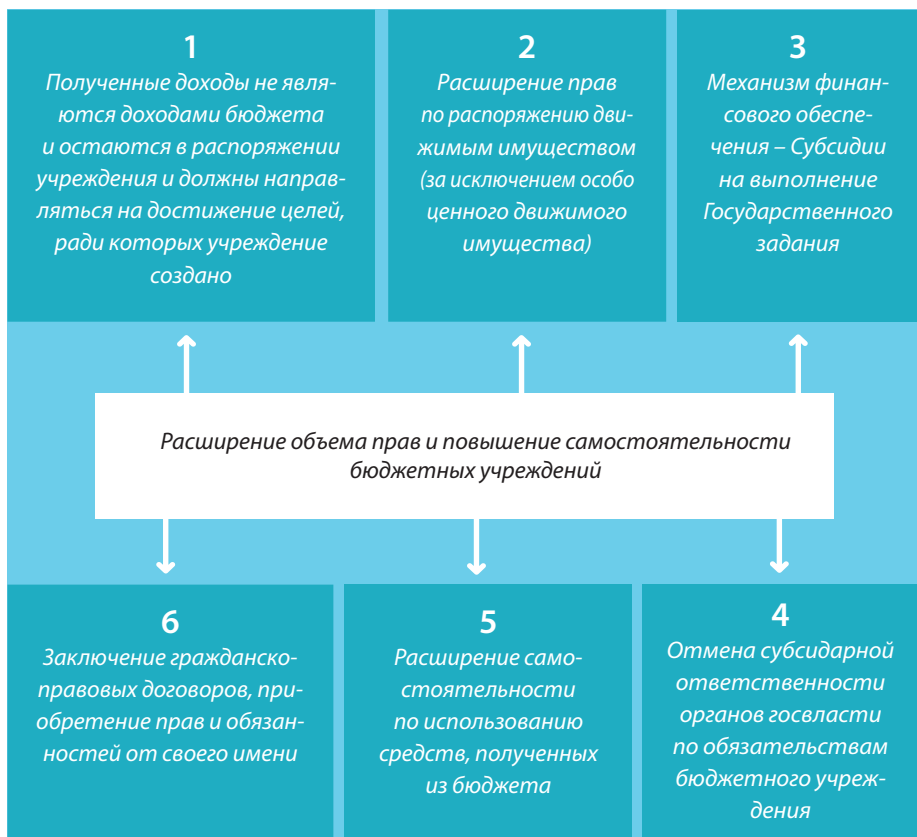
1
Полученные доходы не являются доходами бюджета и остаются в распоряжении учреждения и должны направляться на достижение целей, ради которых учреждение создано

2
Расширение прав по распоряжению движимым имуществом (за исключением особо ценного движимого имущества)

3
Механизм финансового обеспечения – Субсидии на выполнение Государственного задания

Расширение объема прав и повышение самостоятельности бюджетных учреждений

6
Заключение гражданско-правовых договоров, приобретение прав и обязанностей от своего имени

5
Расширение самостоятельности по использованию средств, полученных из бюджета

4
Отмена субсидарной ответственности органов госвласти по обязательствам бюджетного учреждения